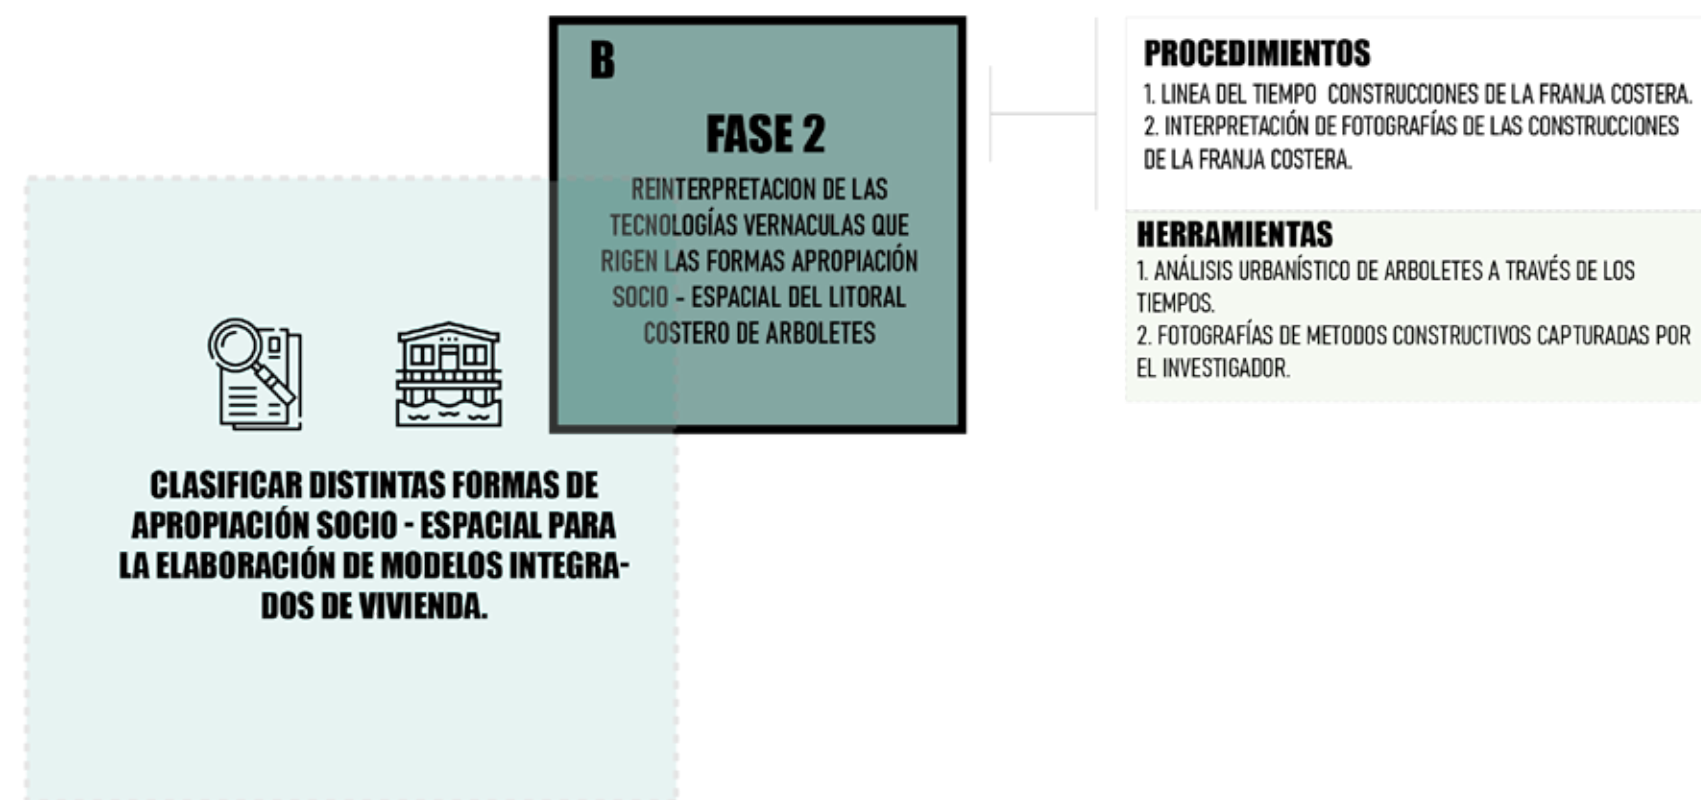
B

FASE 2

REINTERPRETACION DE LAS TECNOLOGÍAS VERNACULAS QUE RIGEN LAS FORMAS APROPIACIÓN SOCIO - ESPACIAL DEL LITORAL COSTERO DE ARBOLETES

PROCEDIMIENTOS
1. LINEA DEL TIEMPO CONSTRUCCIONES DE LA FRANJA COSTERA.
2. INTERPRETACIÓN DE FOTOGRAFÍAS DE LAS CONSTRUCCIONES DE LA FRANJA COSTERA.

HERRAMIENTAS
1. ANÁLISIS URBANÍSTICO DE ARBOLETES A TRAVÉS DE LOS TIEMPOS.
2. FOTOGRAFÍAS DE METODOS CONSTRUCTIVOS CAPTURADAS POR EL INVESTIGADOR.

CLASIFICAR DISTINTAS FORMAS DE APROPIACIÓN SOCIO - ESPACIAL PARA LA ELABORACIÓN DE MODELOS INTEGRADOS DE VIVIENDA.